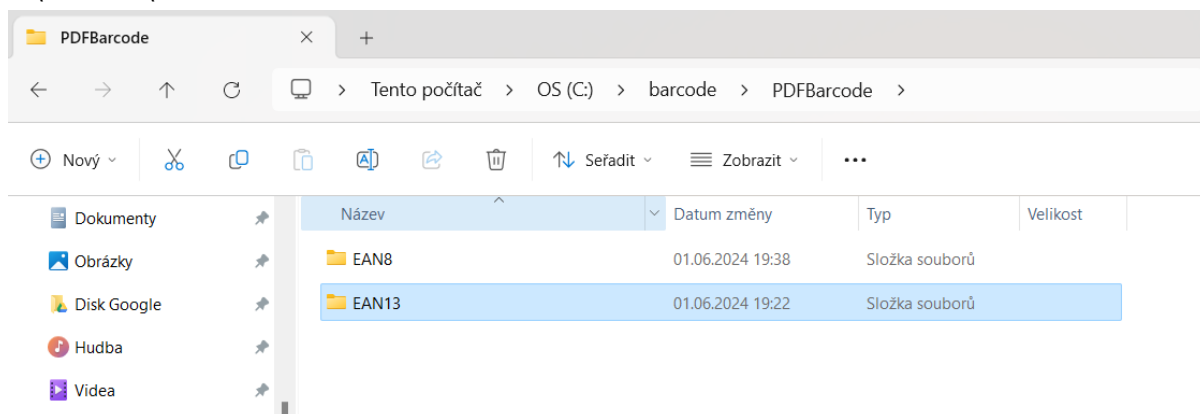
PDFBarcode ×

+

Tento počítač > OS (C:) > barcode > PDFBarcode >

Nový

Seřadit

Zobrazit

...

Dokumenty

Obrázky

Disk Google

Hudba

Videa

| Název | Datum změny | Typ | Velikost |
|---|---|---|---|
| EAN8 | 01.06.2024 19:38 | Složka souborů | |
| EAN13 | 01.06.2024 19:22 | Složka souborů | |